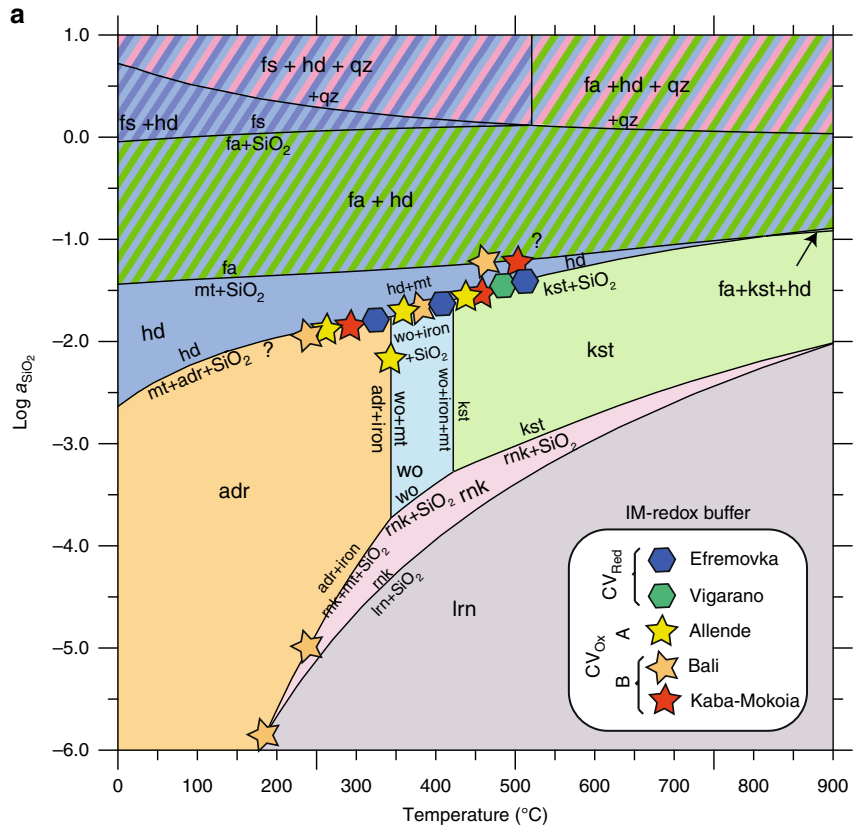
a

1.0
0.0
−1.0
−2.0
−3.0
−4.0
−5.0
−6.0

Log $a_{SiO_2}$

0 100 200 300 400 500 600 700 800 900

Temperature (°C)

fs + hd + qz
+qz
fs +hd
fs
fa+$SiO_2$
fa +hd + qz
+qz
fa + hd
fa
mt+$SiO_2$
hd
hd
mt+adr+$SiO_2$
?
?
hd+mt
hd
kst+$SiO_2$
fa+kst+hd
wo+iron
+$SiO_2$
kst
adr+iron
wo+mt
wo+iron+mt
kst
wo
wo
kst
rnk+$SiO_2$
rnk+$SiO_2$ rnk
adr
adr+iron
rnk+mt+$SiO_2$
rnk
lrn+$SiO_2$
lrn

IM-redox buffer
$CV_{Red}$
Efremovka
Vigarano
$CV_{Ox}$
A
Allende
B
Bali
Kaba-Mokoia